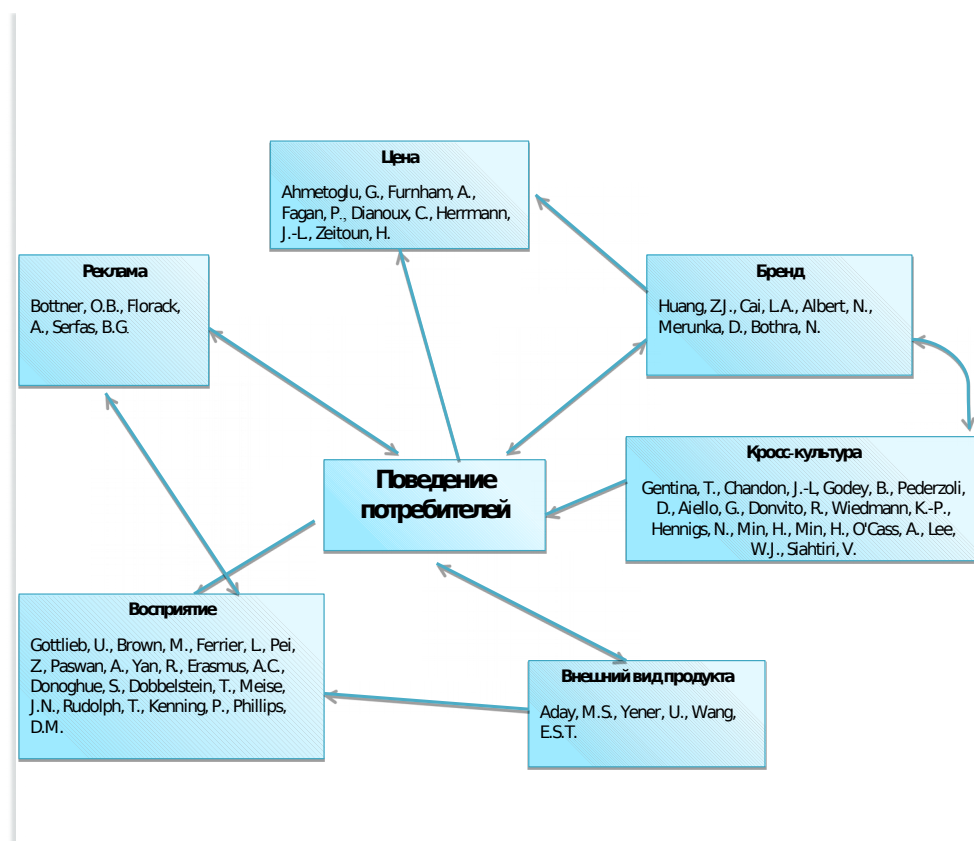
Цена

Ahmetoglu, G., Furnham, A., Fagan, P., Dianoux, C., Herrmann, J.-L., Zeitoun, H.

Реклама

Bottner, O.B., Florack, A., Serfas, B.G.

Бренд

Huang, Z.J., Cai, L.A., Albert, N., Merunka, D., Bothra, N.

Поведение потребителей

Кросс-культура

Gentina, T., Chandon, J.-L, Godey, B., Pederzoli, D., Aiello, G., Donvito, R., Wiedmann, K.-P., Hennigs, N., Min, H., Min, H., O'Cass, A., Lee, W.J., Siahtiri, V.

Восприятие

Gottlieb, U., Brown, M., Ferrier, L., Pei, Z., Paswan, A., Yan, R., Erasmus, A.C., Donoghue, S., Dobbelstein, T., Meise, J.N., Rudolph, T., Kenning, P., Phillips, D.M.

Внешний вид продукта

Aday, M.S., Yener, U., Wang, E.S.T.